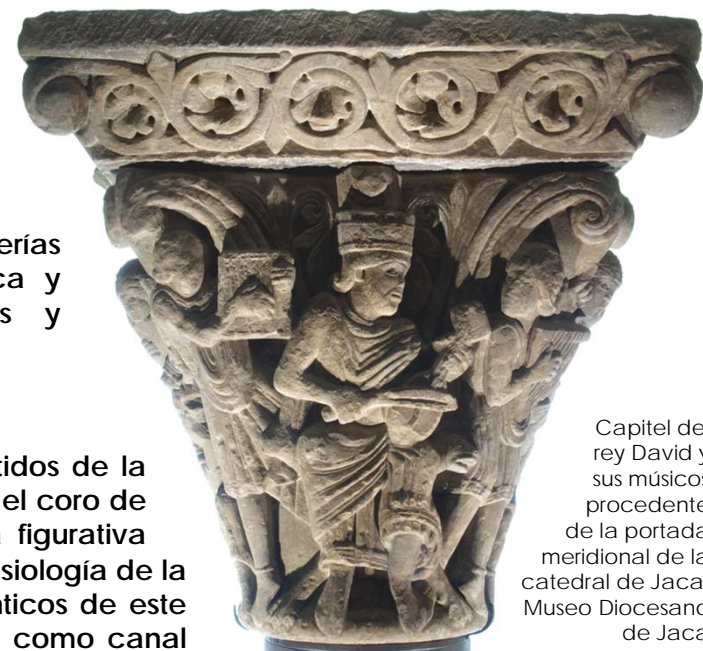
erías
ca y
s y

tidos de la
el coro de
a figurativa
siología de la
ticos de este
como canal

Capitel de
rey David y
sus músicos
procedente
de la portada
meridional de la
catedral de Jaca
Museo Diocesano
de Jaca